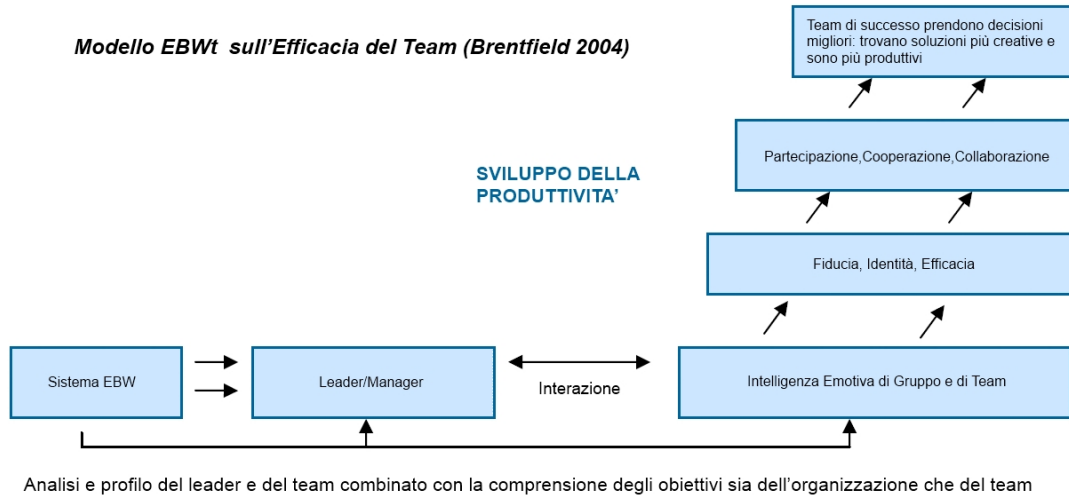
Modello EBWt sull'Efficacia del Team (Brentfield 2004)

Team di successo prendono decisioni migliori: trovano soluzioni più creative e sono più produttivi

SVILUPPO DELLA PRODUTTIVITA'

Partecipazione,Cooperazione,Collaborazione

Fiducia, Identità, Efficacia

Sistema EBW

Leader/Manager

Interazione

Intelligenza Emotiva di Gruppo e di Team

Analisi e profilo del leader e del team combinato con la comprensione degli obiettivi sia dell'organizzazione che del team